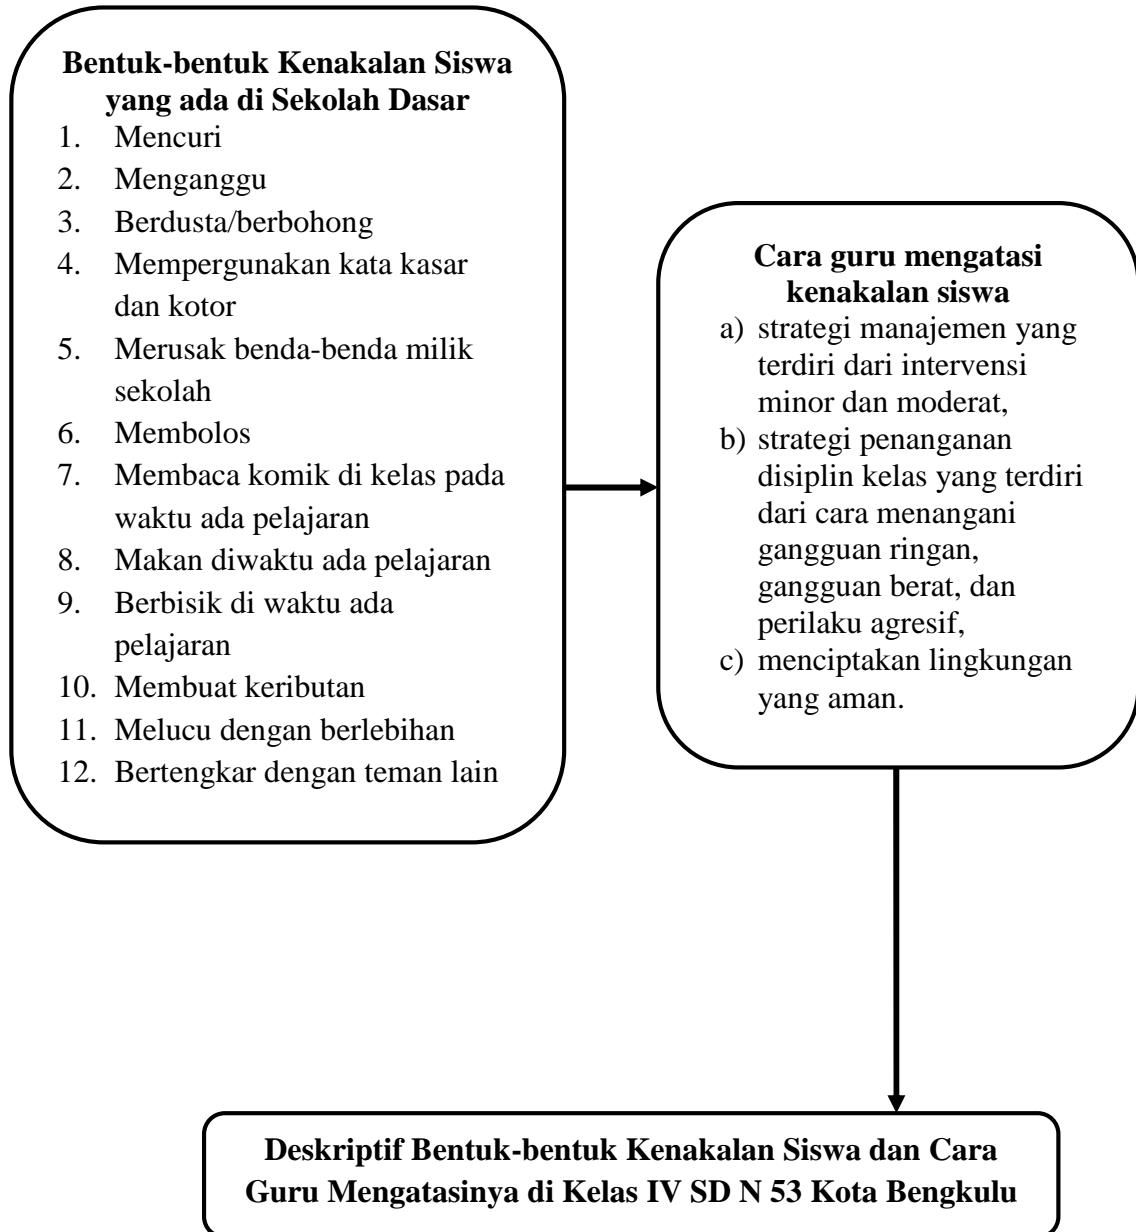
**Bentuk-bentuk Kenakalan Siswa yang ada di Sekolah Dasar**

1. Mencuri
2. Menganggu
3. Berdusta/berbohong
4. Mempergunakan kata kasar dan kotor
5. Merusak benda-benda milik sekolah
6. Membolos
7. Membaca komik di kelas pada waktu ada pelajaran
8. Makan diwaktu ada pelajaran
9. Berbisik di waktu ada pelajaran
10. Membuat keributan
11. Melucu dengan berlebihan
12. Bertengkar dengan teman lain

**Cara guru mengatasi kenakalan siswa**

a) strategi manajemen yang terdiri dari intervensi minor dan moderat,
b) strategi penanganan disiplin kelas yang terdiri dari cara menangani gangguan ringan, gangguan berat, dan perilaku agresif,
c) menciptakan lingkungan yang aman.

**Deskriptif Bentuk-bentuk Kenakalan Siswa dan Cara Guru Mengatasinya di Kelas IV SD N 53 Kota Bengkulu**